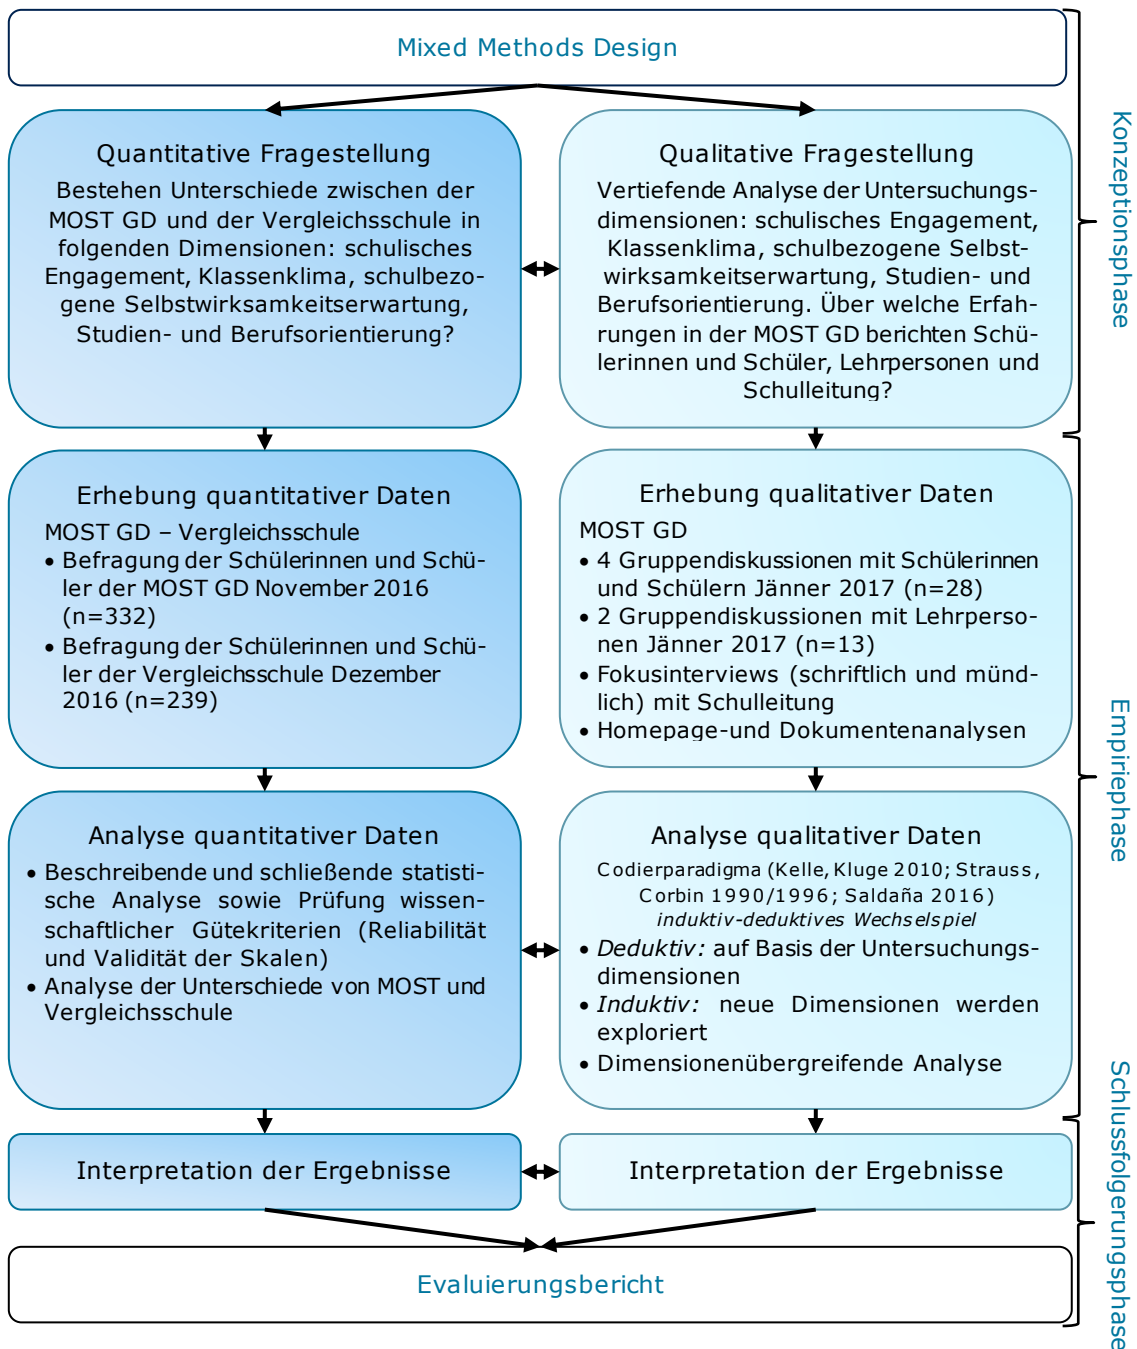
Mixed Methods Design

Quantitative Fragestellung
Bestehen Unterschiede zwischen der MOST GD und der Vergleichsschule in folgenden Dimensionen: schulisches Engagement, Klassenklima, schulbezogene Selbstwirksamkeitserwartung, Studien- und Berufsorientierung?

Qualitative Fragestellung
Vertiefende Analyse der Untersuchungsdimensionen: schulisches Engagement, Klassenklima, schulbezogene Selbstwirksamkeitserwartung, Studien- und Berufsorientierung. Über welche Erfahrungen in der MOST GD berichten Schülerinnen und Schüler, Lehrpersonen und Schulleitung?

Konzeptionsphase

Erhebung quantitativer Daten
MOST GD – Vergleichsschule
• Befragung der Schülerinnen und Schüler der MOST GD November 2016 (n=332)
• Befragung der Schülerinnen und Schüler der Vergleichsschule Dezember 2016 (n=239)

Erhebung qualitativer Daten
MOST GD
• 4 Gruppendiskussionen mit Schülerinnen und Schülern Jänner 2017 (n=28)
• 2 Gruppendiskussionen mit Lehrpersonen Jänner 2017 (n=13)
• Fokusinterviews (schriftlich und mündlich) mit Schulleitung
• Homepage-und Dokumentenanalysen

Empiriephase

Analyse quantitativer Daten
• Beschreibende und schließende statistische Analyse sowie Prüfung wissenschaftlicher Gütekriterien (Reliabilität und Validität der Skalen)
• Analyse der Unterschiede von MOST und Vergleichsschule

Analyse qualitativer Daten
Codierparadigma (Kelle, Kluge 2010; Strauss, Corbin 1990/1996; Saldaña 2016)
induktiv-deduktives Wechselspiel
• Deduktiv: auf Basis der Untersuchungsdimensionen
• Induktiv: neue Dimensionen werden exploriert
• Dimensionenübergreifende Analyse

Interpretation der Ergebnisse

Interpretation der Ergebnisse

Evaluierungsbericht

Schlussfolgerungsphase